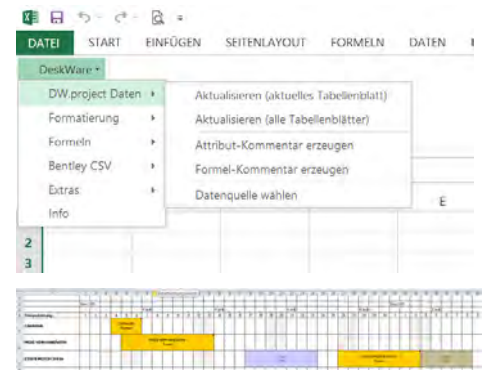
DATEI START EINFÜGEN SEITENLAYOUT FORMELN DATEN

DeskWare

DW.project Daten
Formatierung
Formeln
Bentley CSV
Extras
Info

Aktualisieren (aktuelles Tabellenblatt)
Aktualisieren (alle Tabellenblätter)
Attribut-Kommentar erzeugen
Formel-Kommentar erzeugen
Datenquelle wählen

E

2
3

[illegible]